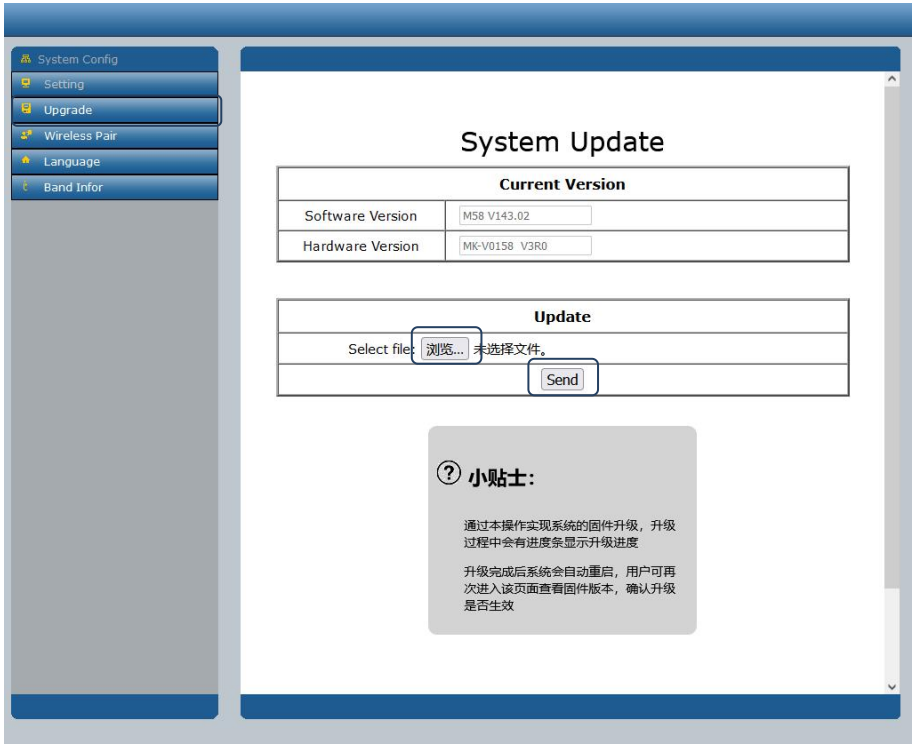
System Config
Setting
Upgrade
Wireless Pair
Language
Band Infor

System Update

| Current Version | |
|---|---|
| Software Version | M58 V143.02 |
| Hardware Version | MK-V0158 V3R0 |

| Update |
|---|
| Select file: 浏览... 未选择文件。 |
| Send |

小贴士:

通过本操作实现系统的固件升级，升级过程中会有进度条显示升级进度

升级完成后系统会自动重启，用户可再次进入该页面查看固件版本，确认升级是否生效